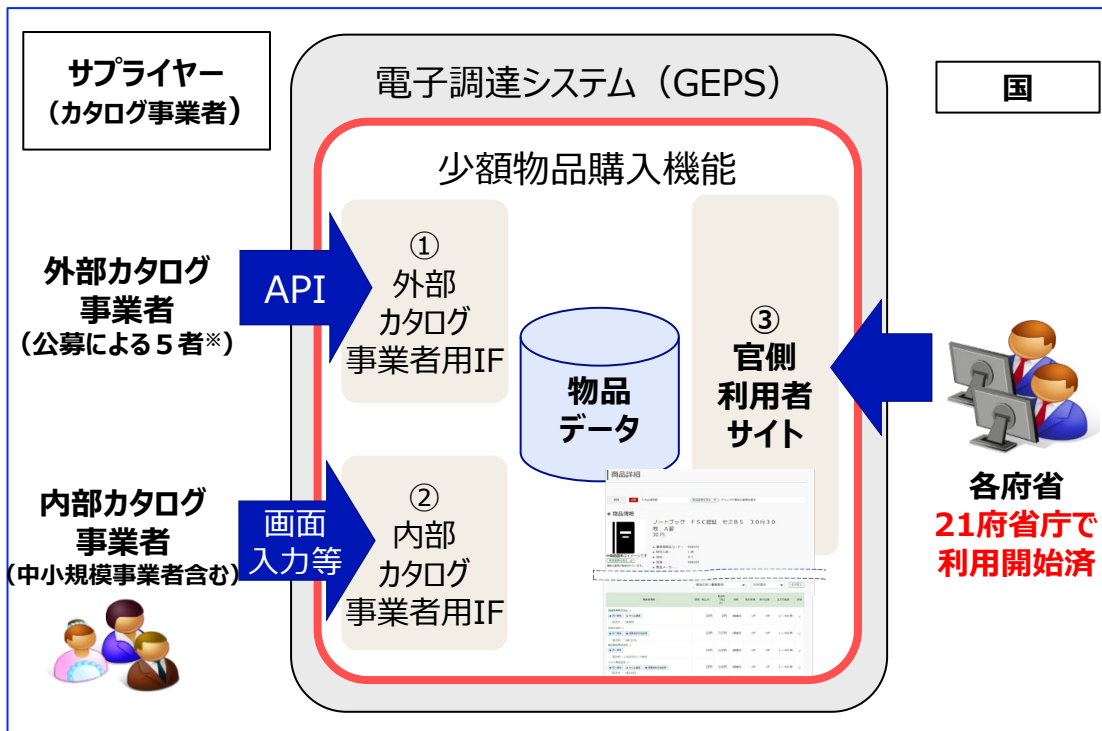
サプライヤー
（カタログ事業者）

電子調達システム（GEPS）

国

少額物品購入機能

外部カタログ事業者
（公募による５者※）

API

①
外部
カタログ
事業者用IF

物品
データ

③
官側
利用者
サイト

内部カタログ事業者
（中小規模事業者含む）

画面
入力等

②
内部
カタログ
事業者用IF

商品詳細

ノートブック ＦＳＣ認証 セミＢ５ ３０行３０枚 Ａ罫
３０円

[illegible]

各府省
21府省庁で
利用開始済